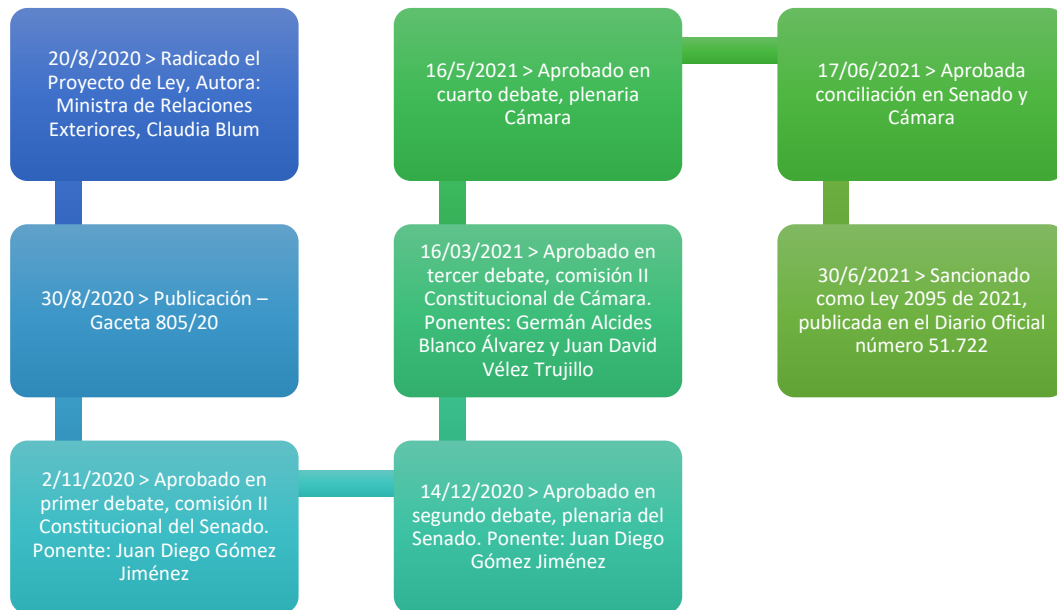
20/8/2020 > Radicado el Proyecto de Ley, Autora: Ministra de Relaciones Exteriores, Claudia Blum

30/8/2020 > Publicación – Gaceta 805/20

2/11/2020 > Aprobado en primer debate, comisión II Constitucional del Senado. Ponente: Juan Diego Gómez Jiménez

14/12/2020 > Aprobado en segundo debate, plenaria del Senado. Ponente: Juan Diego Gómez Jiménez

16/03/2021 > Aprobado en tercer debate, comisión II Constitucional de Cámara. Ponentes: Germán Alcides Blanco Álvarez y Juan David Vélez Trujillo

16/5/2021 > Aprobado en cuarto debate, plenaria Cámara

17/06/2021 > Aprobada conciliación en Senado y Cámara

30/6/2021 > Sancionado como Ley 2095 de 2021, publicada en el Diario Oficial número 51.722